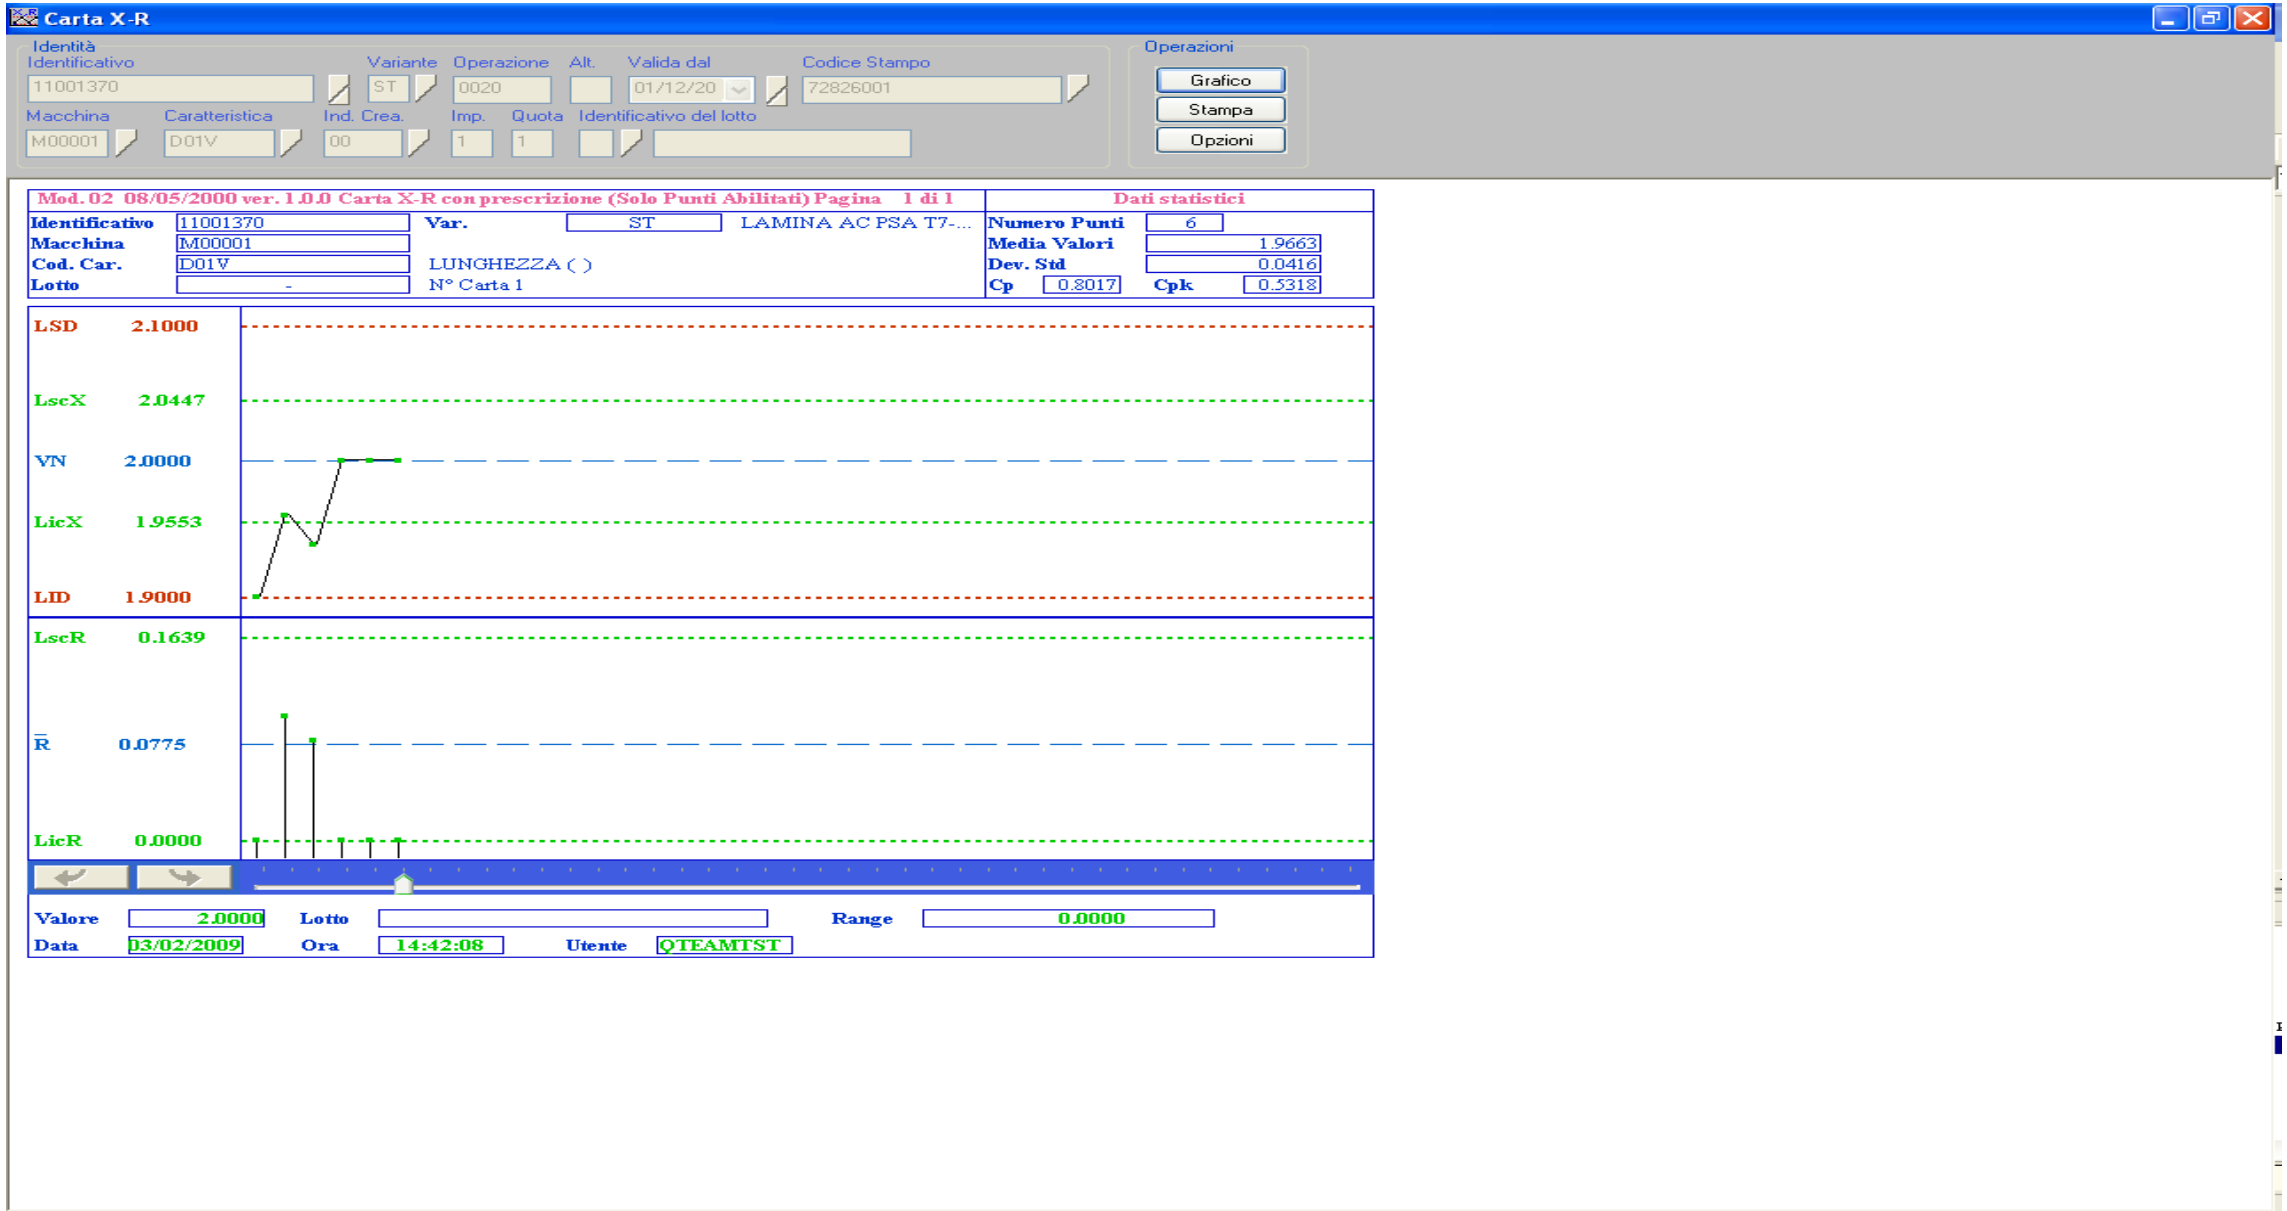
Carta X-R

Identità
Identificativo 11001370
Variante ST
Operazione 0020
Alt.
Valida dal 01/12/20
Codice Stampo 72826001
Macchina M00001
Caratteristica D01V
Ind. Crea. 00
Imp. 1
Quota 1
Identificativo del lotto

Operazioni
Grafico
Stampa
Opzioni

Mod. 02 08/05/2000 ver. 1.0.0 Carta X-R con prescrizione (Solo Punti Abilitati) Pagina 1 di 1

| Identificativo | 11001370 | Var. | ST | LAMINA AC PSA T7-... |
|---|---|---|---|---|
| Macchina | M00001 | | | |
| Cod. Car. | D01V | LUNGHEZZA ( ) | | |
| Lotto | - | N° Carta 1 | | |

Dati statistici

| Numero Punti | 6 | | |
|---|---|---|---|
| Media Valori | 1.9663 | | |
| Dev. Std | 0.0416 | | |
| Cp | 0.8017 | Cpk | 0.5318 |

LSD 2.1000
LscX 2.0447
VN 2.0000
LicX 1.9553
LID 1.9000
LscR 0.1639
$\bar{R}$ 0.0775
LicR 0.0000

Valore 2.0000
Lotto
Range 0.0000
Data 03/02/2009
Ora 14:42:08
Utente QTEAMTST